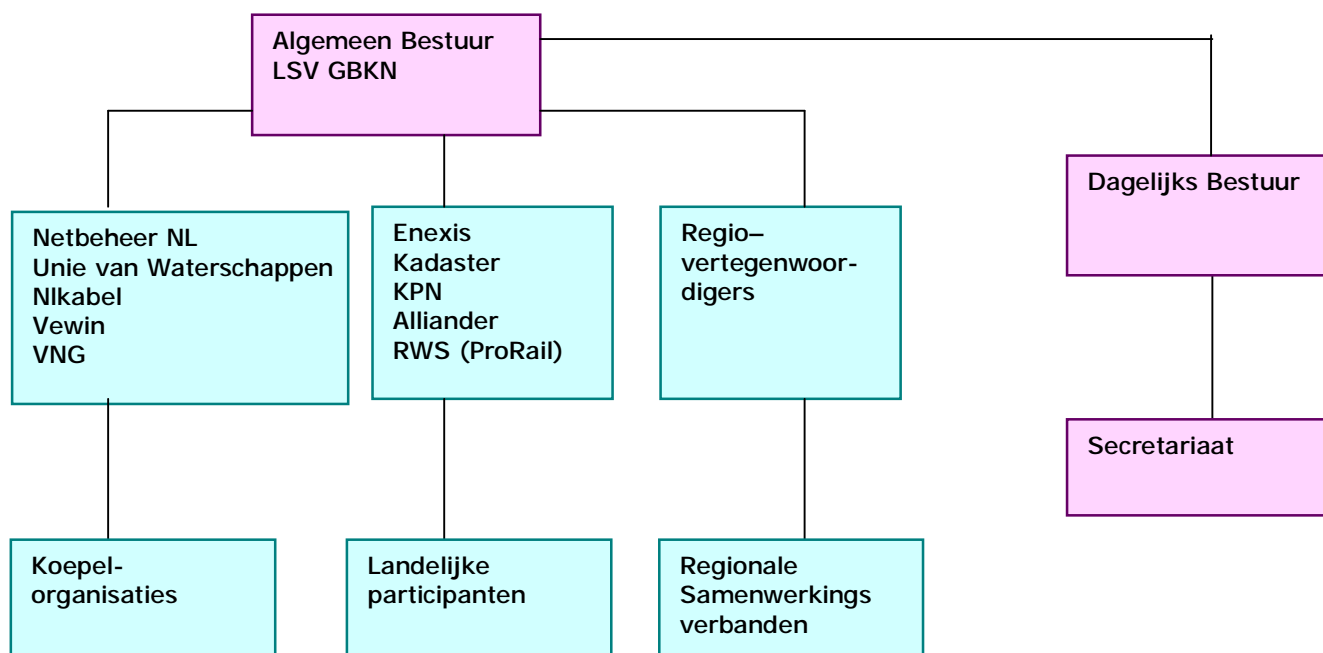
Algemeen Bestuur
LSV GBKN

Dagelijks Bestuur

Netbeheer NL
Unie van Waterschappen
Nlkabel
Vewin
VNG

Enexis
Kadaster
KPN
Alliander
RWS (ProRail)

Regio–
vertegenwoor-
digers

Secretariaat

Koepel-
organisaties

Landelijke
participanten

Regionale
Samenwerkings
verbanden